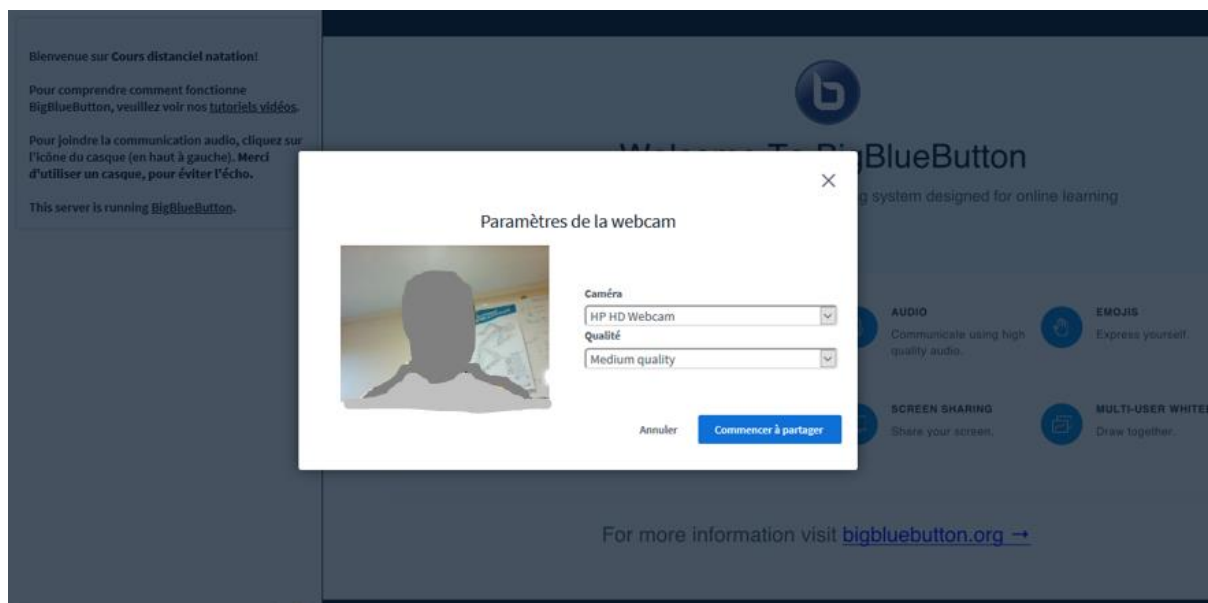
Bienvenue sur Cours distanciel natation!

Pour comprendre comment fonctionne BigBlueButton, veuillez voir nos tutoriels vidéos.

Pour joindre la communication audio, cliquez sur l'icône du casque (en haut à gauche). Merci d'utiliser un casque, pour éviter l'écho.

This server is running BigBlueButton.

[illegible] BigBlueButton

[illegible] system designed for online learning

Paramètres de la webcam

Caméra
HP HD Webcam
Qualité
Medium quality

Annuler
Commencer à partager

AUDIO
Communicate using high quality audio.

EMOJIS
Express yourself.

SCREEN SHARING
Share your screen.

MULTI-USER WHITE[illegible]
Draw together.

For more information visit bigbluebutton.org →